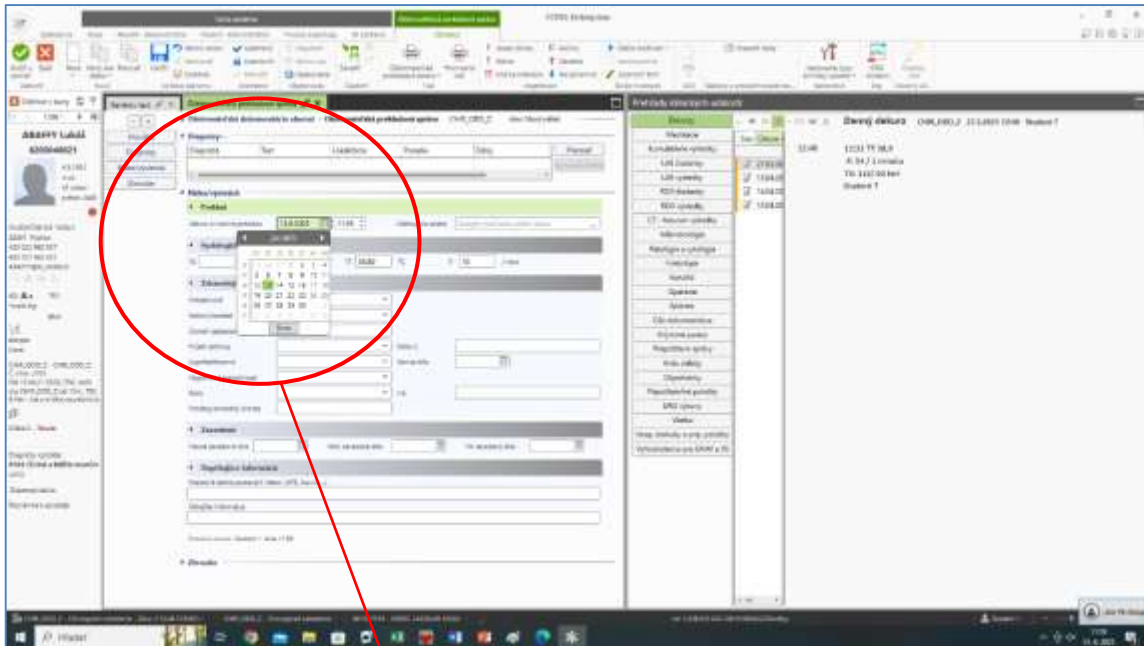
Diagnózy

Pravidla

Přehledy klinických událostí

Dekurz

Denný dekurz

Zdravotní dokumentace – zdravotní

Prohledat

Propuštění

Zdravotnické informace

Doplňující informace

Zásady

Hledat

Červen 2023